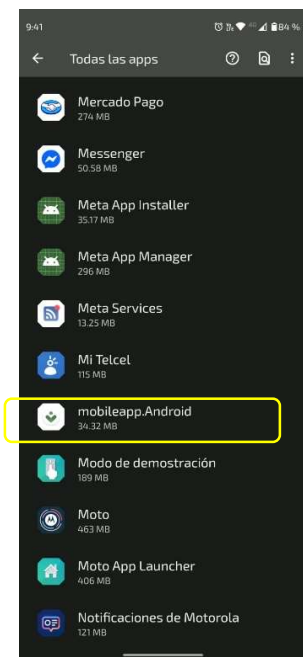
9:41

84 %

Todas las apps

Mercado Pago
274 MB

Messenger
50.58 MB

Meta App Installer
35.17 MB

Meta App Manager
296 MB

Meta Services
13.25 MB

Mi Telcel
115 MB

mobileapp.Android
34.32 MB

Modo de demostración
189 MB

Moto
463 MB

Moto App Launcher
406 MB

Notificaciones de Motorola
121 MB